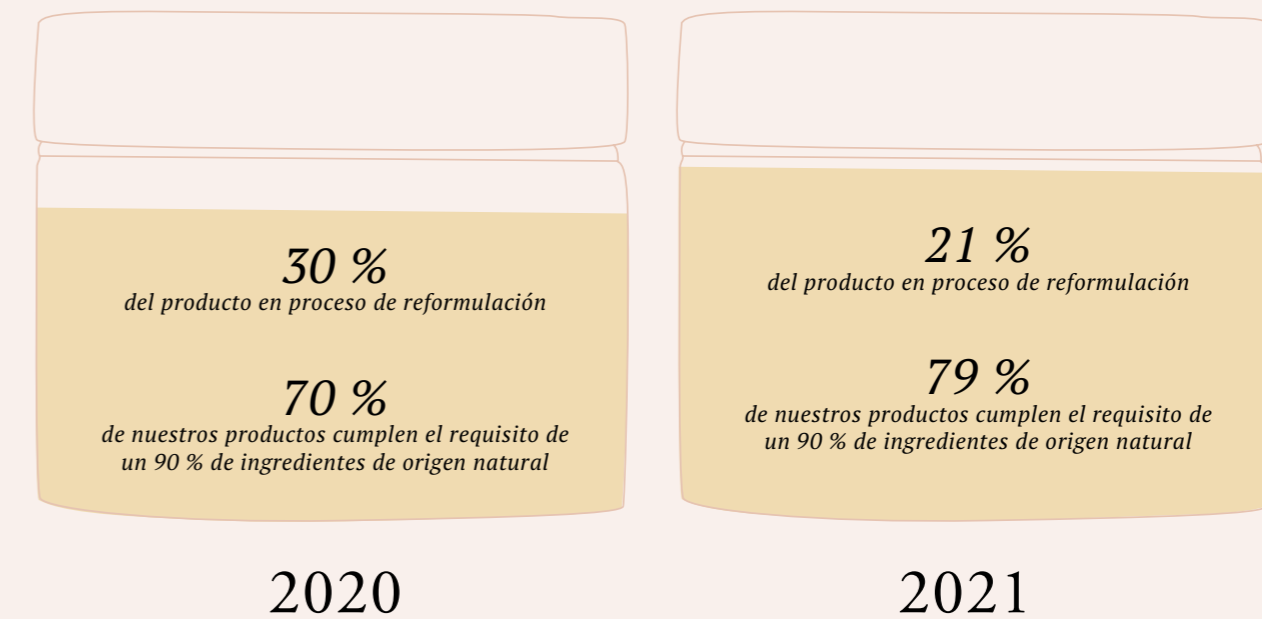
30 %
del producto en proceso de reformulación

70 %
de nuestros productos cumplen el requisito de un 90 % de ingredientes de origen natural

2020

21 %
del producto en proceso de reformulación

79 %
de nuestros productos cumplen el requisito de un 90 % de ingredientes de origen natural

2021